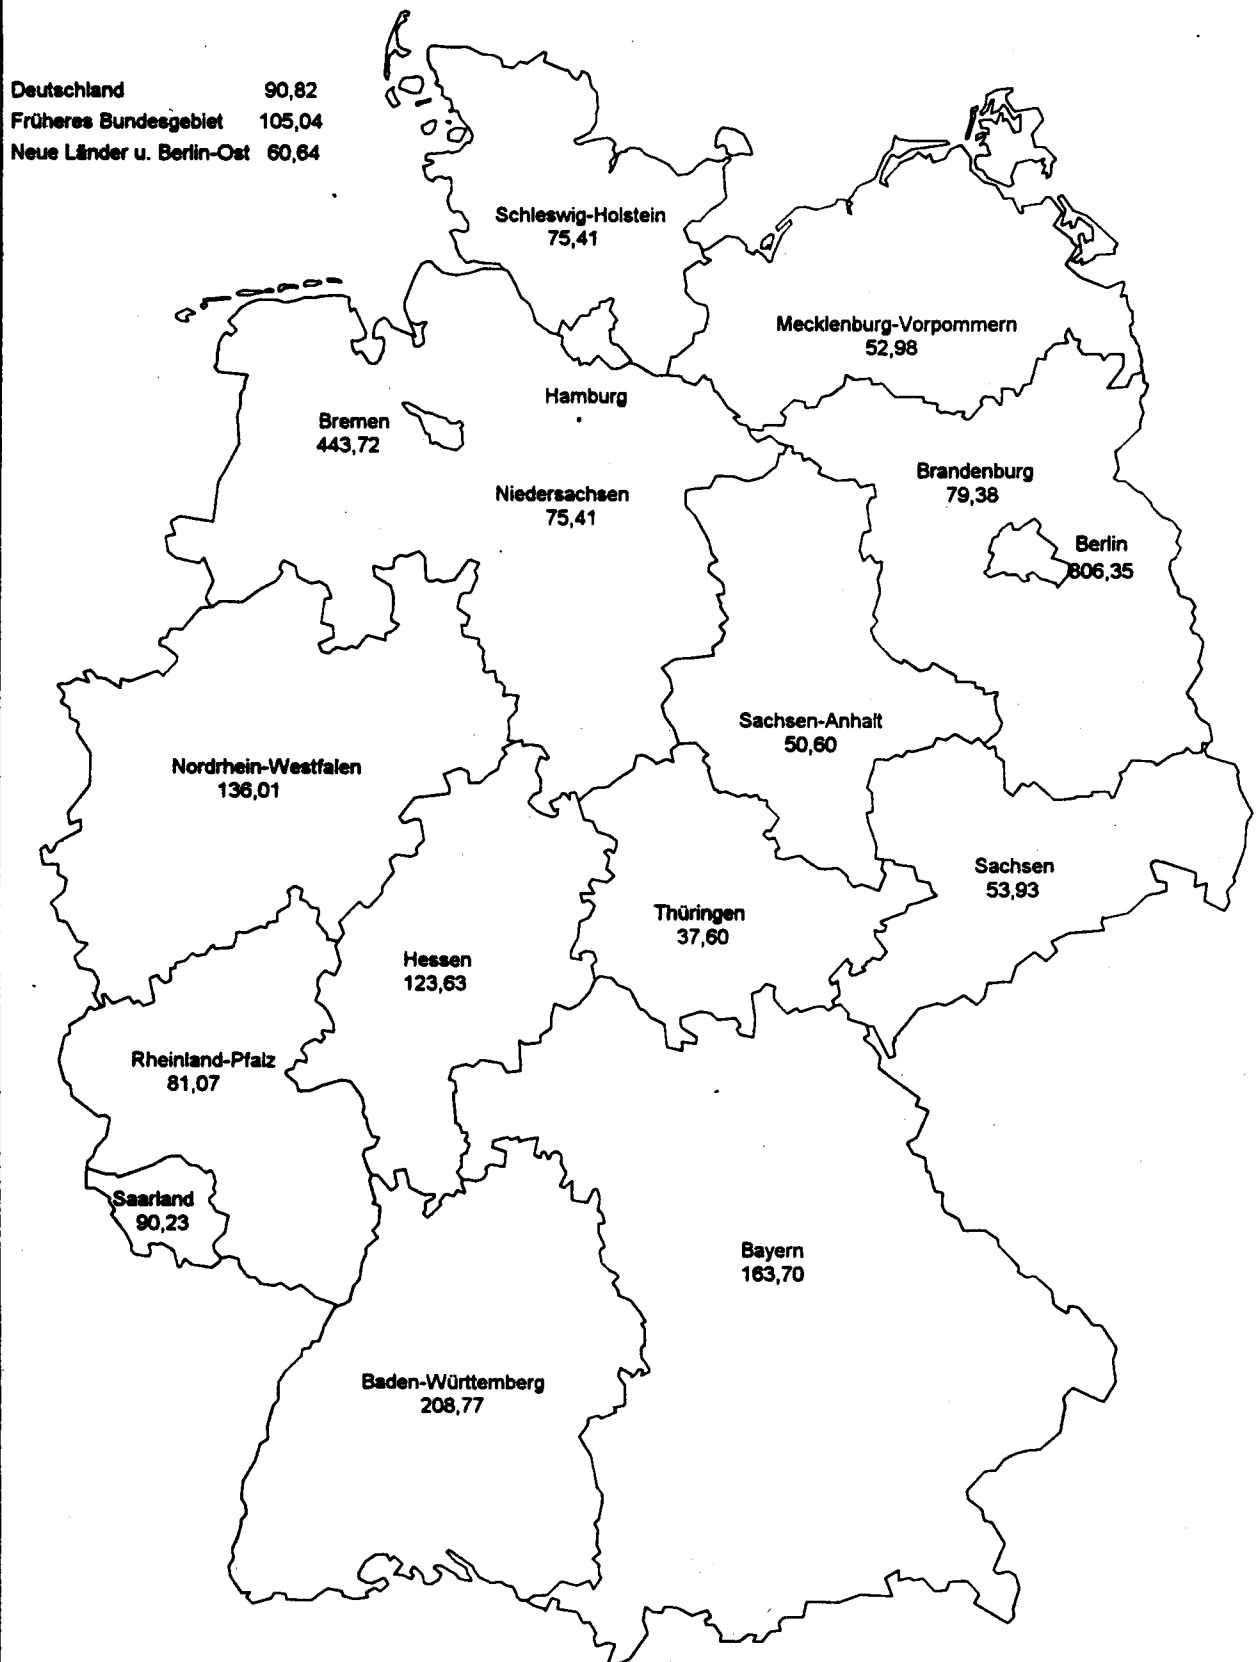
| | |
|---|---|
| Deutschland | 90,82 |
| Früheres Bundesgebiet | 105,04 |
| Neue Länder u. Berlin-Ost | 60,64 |

Schleswig-Holstein
75,41

Mecklenburg-Vorpommern
52,98

Hamburg

Bremen
443,72

Niedersachsen
75,41

Brandenburg
79,38

Berlin
806,35

Sachsen-Anhalt
50,60

Nordrhein-Westfalen
136,01

Sachsen
53,93

Thüringen
37,60

Hessen
123,63

Rheinland-Pfalz
81,07

Saarland
90,23

Bayern
163,70

Baden-Württemberg
208,77